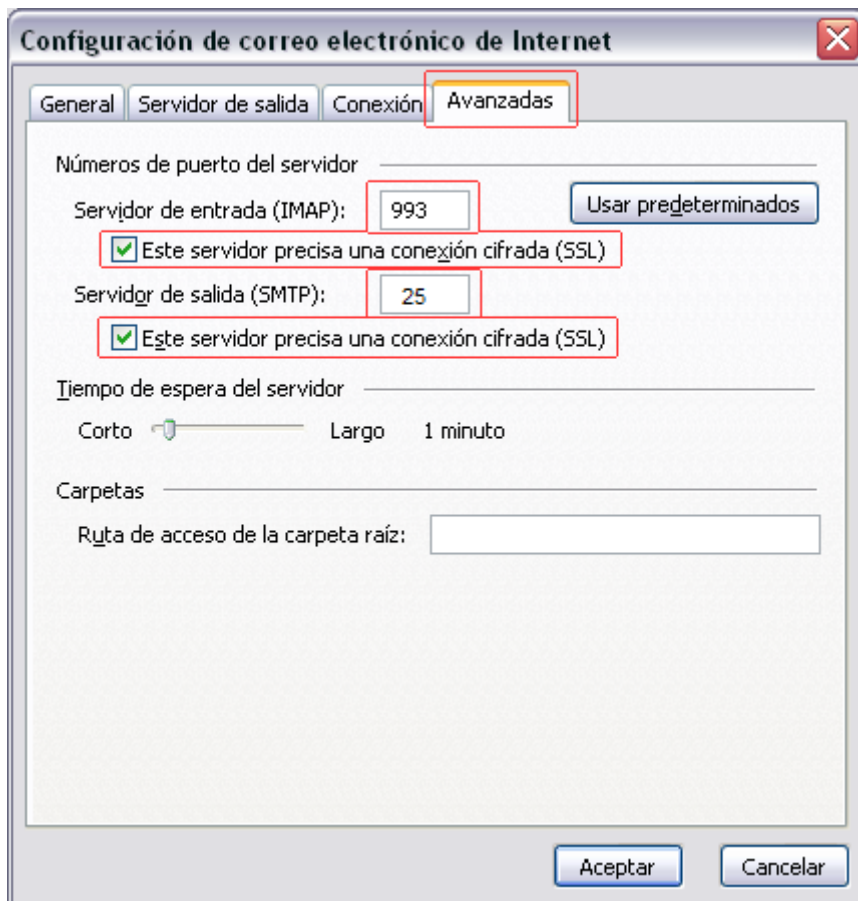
Configuración de correo electrónico de Internet

General | Servidor de salida | Conexión | Avanzadas

Números de puerto del servidor

Servidor de entrada (IMAP): 993

Usar predeterminados

Este servidor precisa una conexión cifrada (SSL)

Servidor de salida (SMTP): 25

Este servidor precisa una conexión cifrada (SSL)

Tiempo de espera del servidor

Corto Largo 1 minuto

Carpetas

Ruta de acceso de la carpeta raíz:

Aceptar

Cancelar